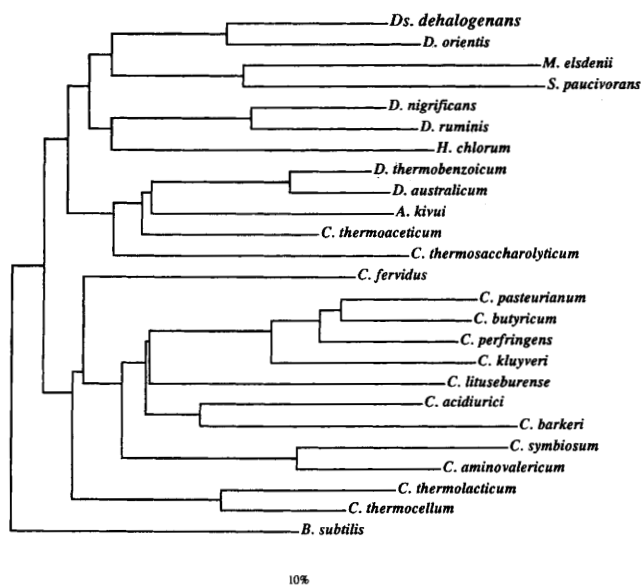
Ds. dehalogenans
D. orientis
M. elsdenii
S. paucivorans
D. nigrificans
D. ruminis
H. chlorum
D. thermobenzoicum
D. australicum
A. kivui
C. thermoaceticum
C. thermosaccharolyticum
C. fervidus
C. pasteurianum
C. butyricum
C. perfringens
C. kluyveri
C. lituseburense
C. acidiurici
C. barkeri
C. symbiosum
C. aminovalericum
C. thermolacticum
C. thermocellum
B. subtilis

10%